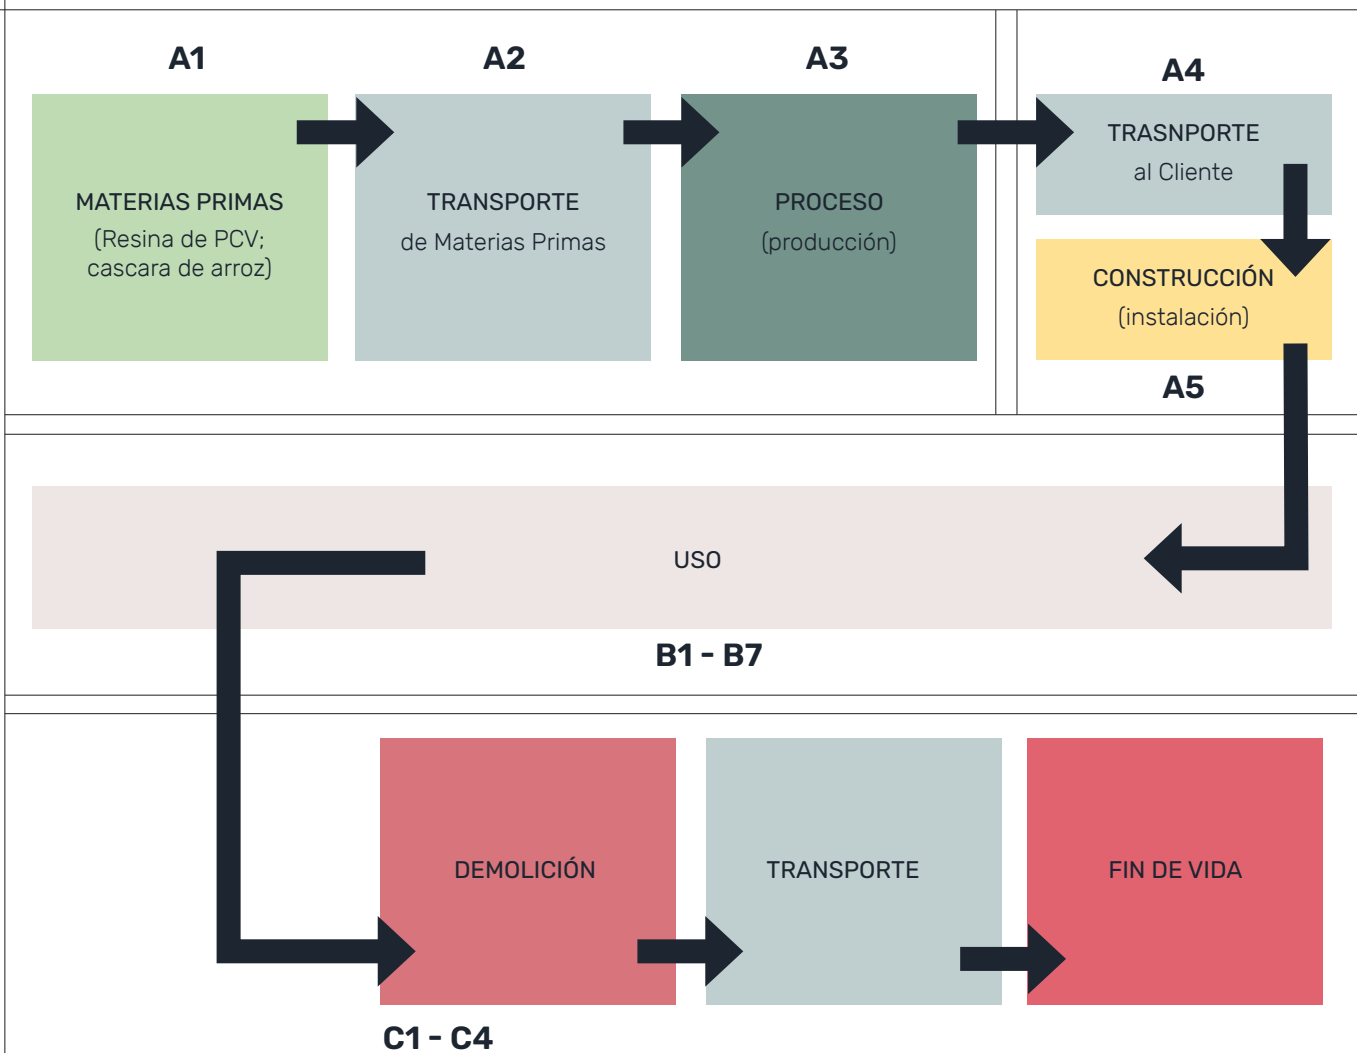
A1

MATERIAS PRIMAS
(Resina de PCV; cascara de arroz)

A2

TRANSPORTE
de Materias Primas

A3

PROCESO
(producción)

A4

TRASNPORTE
al Cliente

CONSTRUCCIÓN
(instalación)

A5

USO

B1 - B7

DEMOLICIÓN

TRANSPORTE

FIN DE VIDA

C1 - C4